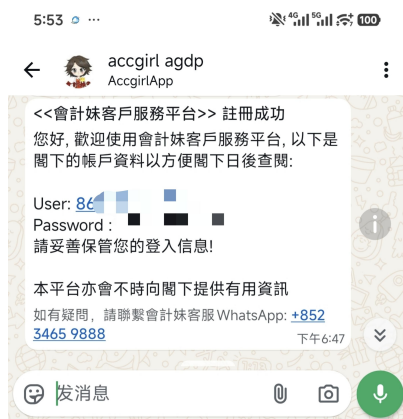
5:53 ···

4G 5G 100

accgirl agdp
AccgirlApp

<<會計妹客戶服務平台>> 註冊成功
您好, 歡迎使用會計妹客戶服務平台, 以下是閣下的帳戶資料以方便閣下日後查閱:

User: 86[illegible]
Password : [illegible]
請妥善保管您的登入信息!

本平台亦會不時向閣下提供有用資訊
如有疑問，請聯繫會計妹客服 WhatsApp: +852 3465 9888
下午6:47

发消息